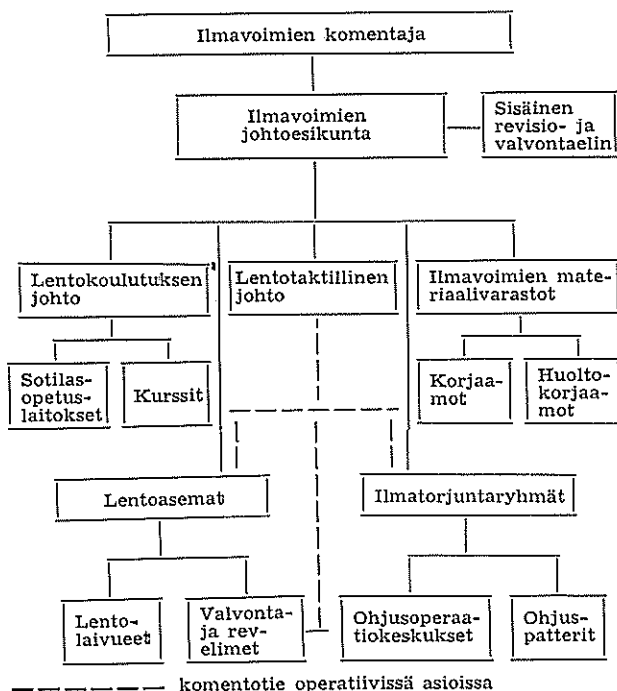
Ilmavoimien komentaja

Ilmavoimien johtoesikunta

Sisäinen revisio- ja valvontaelin

Lentokoulutuksen johto

Lentotaktillinen johto

Ilmavoimien materiaalivarastot

Sotilasopetuslaitokset

Kurssit

Korjaamot

Huoltokorjaamot

Lentoasemat

Ilmatorjuntaryhmät

Lentolaivueet

Valvonta- ja revelimet

Ohjusoperaatiokeskukset

Ohjuspatterit

komentotie operatiivissä asioissa